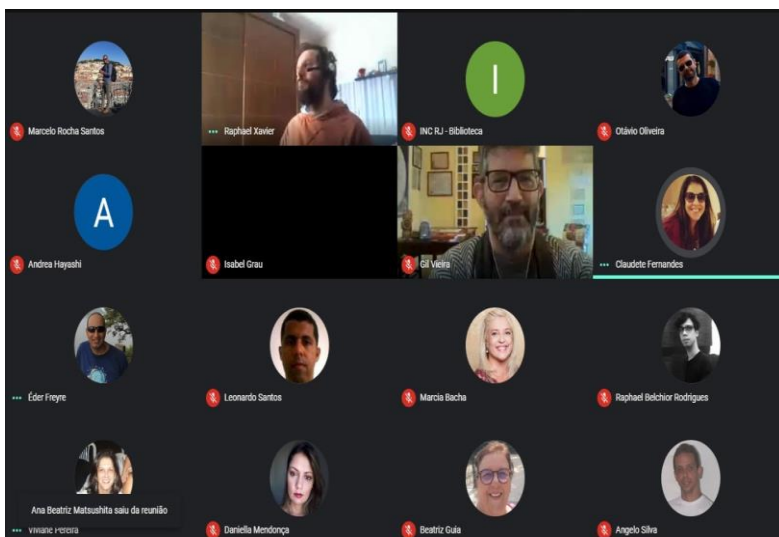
Marcelo Rocha Santos

Raphael Xavier

I

INC RJ - Biblioteca

Otávio Oliveira

A

Andrea Hayashi

Isabel Grau

Gil Vieira

Claudete Fernandes

Éder Freyre

Leonardo Santos

Marcia Bacha

Raphael Belchior Rodrigues

Ana Beatriz Matsushita saiu da reunião

Viviane Pereira

Daniella Mendonça

Beatriz Guia

Angelo Silva